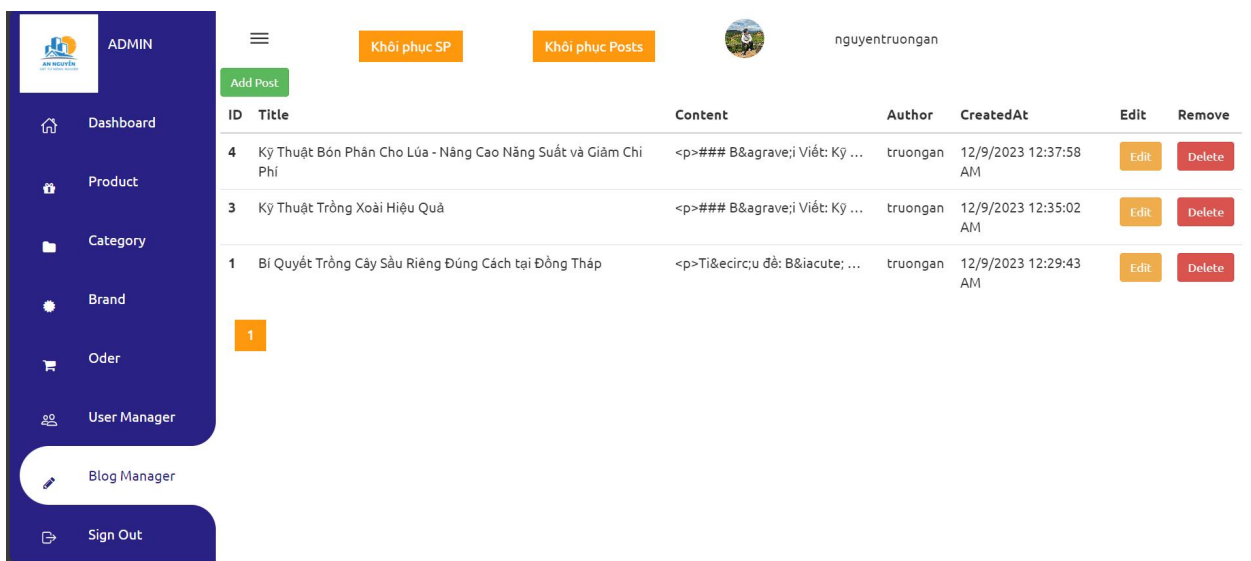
AN NGUYÊN

ADMIN

Dashboard

Product

Category

Brand

Oder

User Manager

Blog Manager

Sign Out

Khôi phục SP

Khôi phục Posts

nguyentruongan

Add Post

| ID | Title | Content | Author | CreatedAt | Edit | Remove |
|---|---|---|---|---|---|---|
| 4 | Kỹ Thuật Bón Phân Cho Lúa - Nâng Cao Năng Suất và Giảm Chi Phí | <p>### B&agrave;i Viết: Kỹ ... | truongan | 12/9/2023 12:37:58 AM | Edit | Delete |
| 3 | Kỹ Thuật Trồng Xoài Hiệu Quả | <p>### B&agrave;i Viết: Kỹ ... | truongan | 12/9/2023 12:35:02 AM | Edit | Delete |
| 1 | Bí Quyết Trồng Cây Sầu Riêng Đúng Cách tại Đồng Tháp | <p>Ti&ecirc;u đề: B&iacute; ... | truongan | 12/9/2023 12:29:43 AM | Edit | Delete |

1